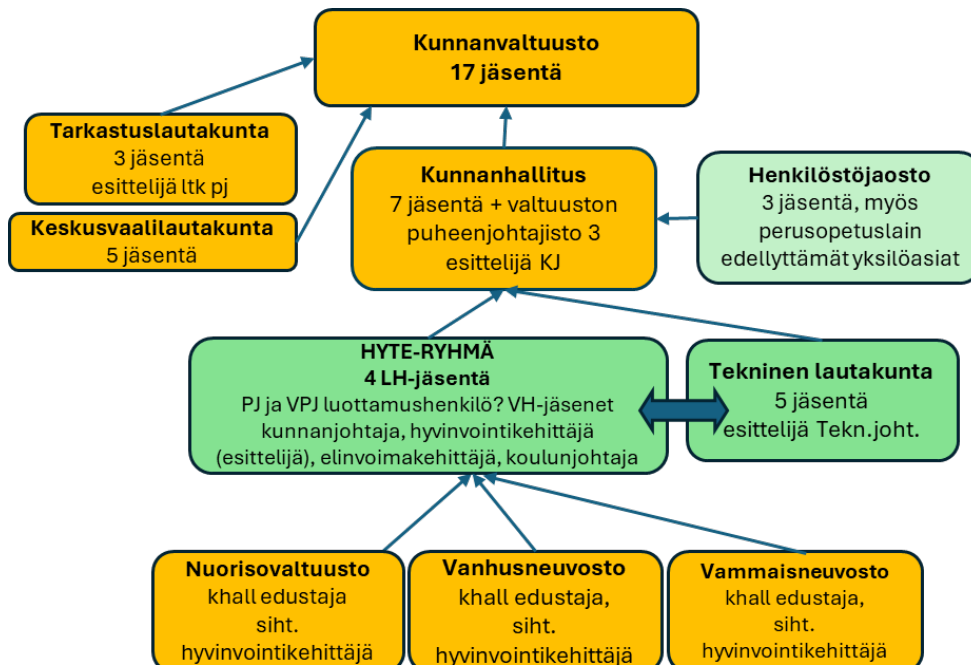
Kunnanvaltuusto
17 jäsentä

Tarkastuslautakunta
3 jäsentä
esittelijä ltk pj

Keskusvaalilautakunta
5 jäsentä

Kunnanhallitus
7 jäsentä + valtuuston puheenjohtajisto 3
esittelijä KJ

Henkilöstöjaosto
3 jäsentä, myös perusopetuslain edellyttämät yksilöasiat

HYTE-RYHMÄ
4 LH-jäsentä
PJ ja VPJ luottamushenkilö? VH-jäsenet
kunnanjohtaja, hyvinvointikehittäjä (esittelijä), elinvoimakehittäjä, koulunjohtaja

Tekninen lautakunta
5 jäsentä
esittelijä Tekn.joht.

Nuorisovaltuusto
khall edustaja
siht.
hyvinvointikehittäjä

Vanhusneuvosto
khall edustaja,
siht.
hyvinvointikehittäjä

Vammaisneuvosto
khall edustaja,
siht.
hyvinvointikehittäjä